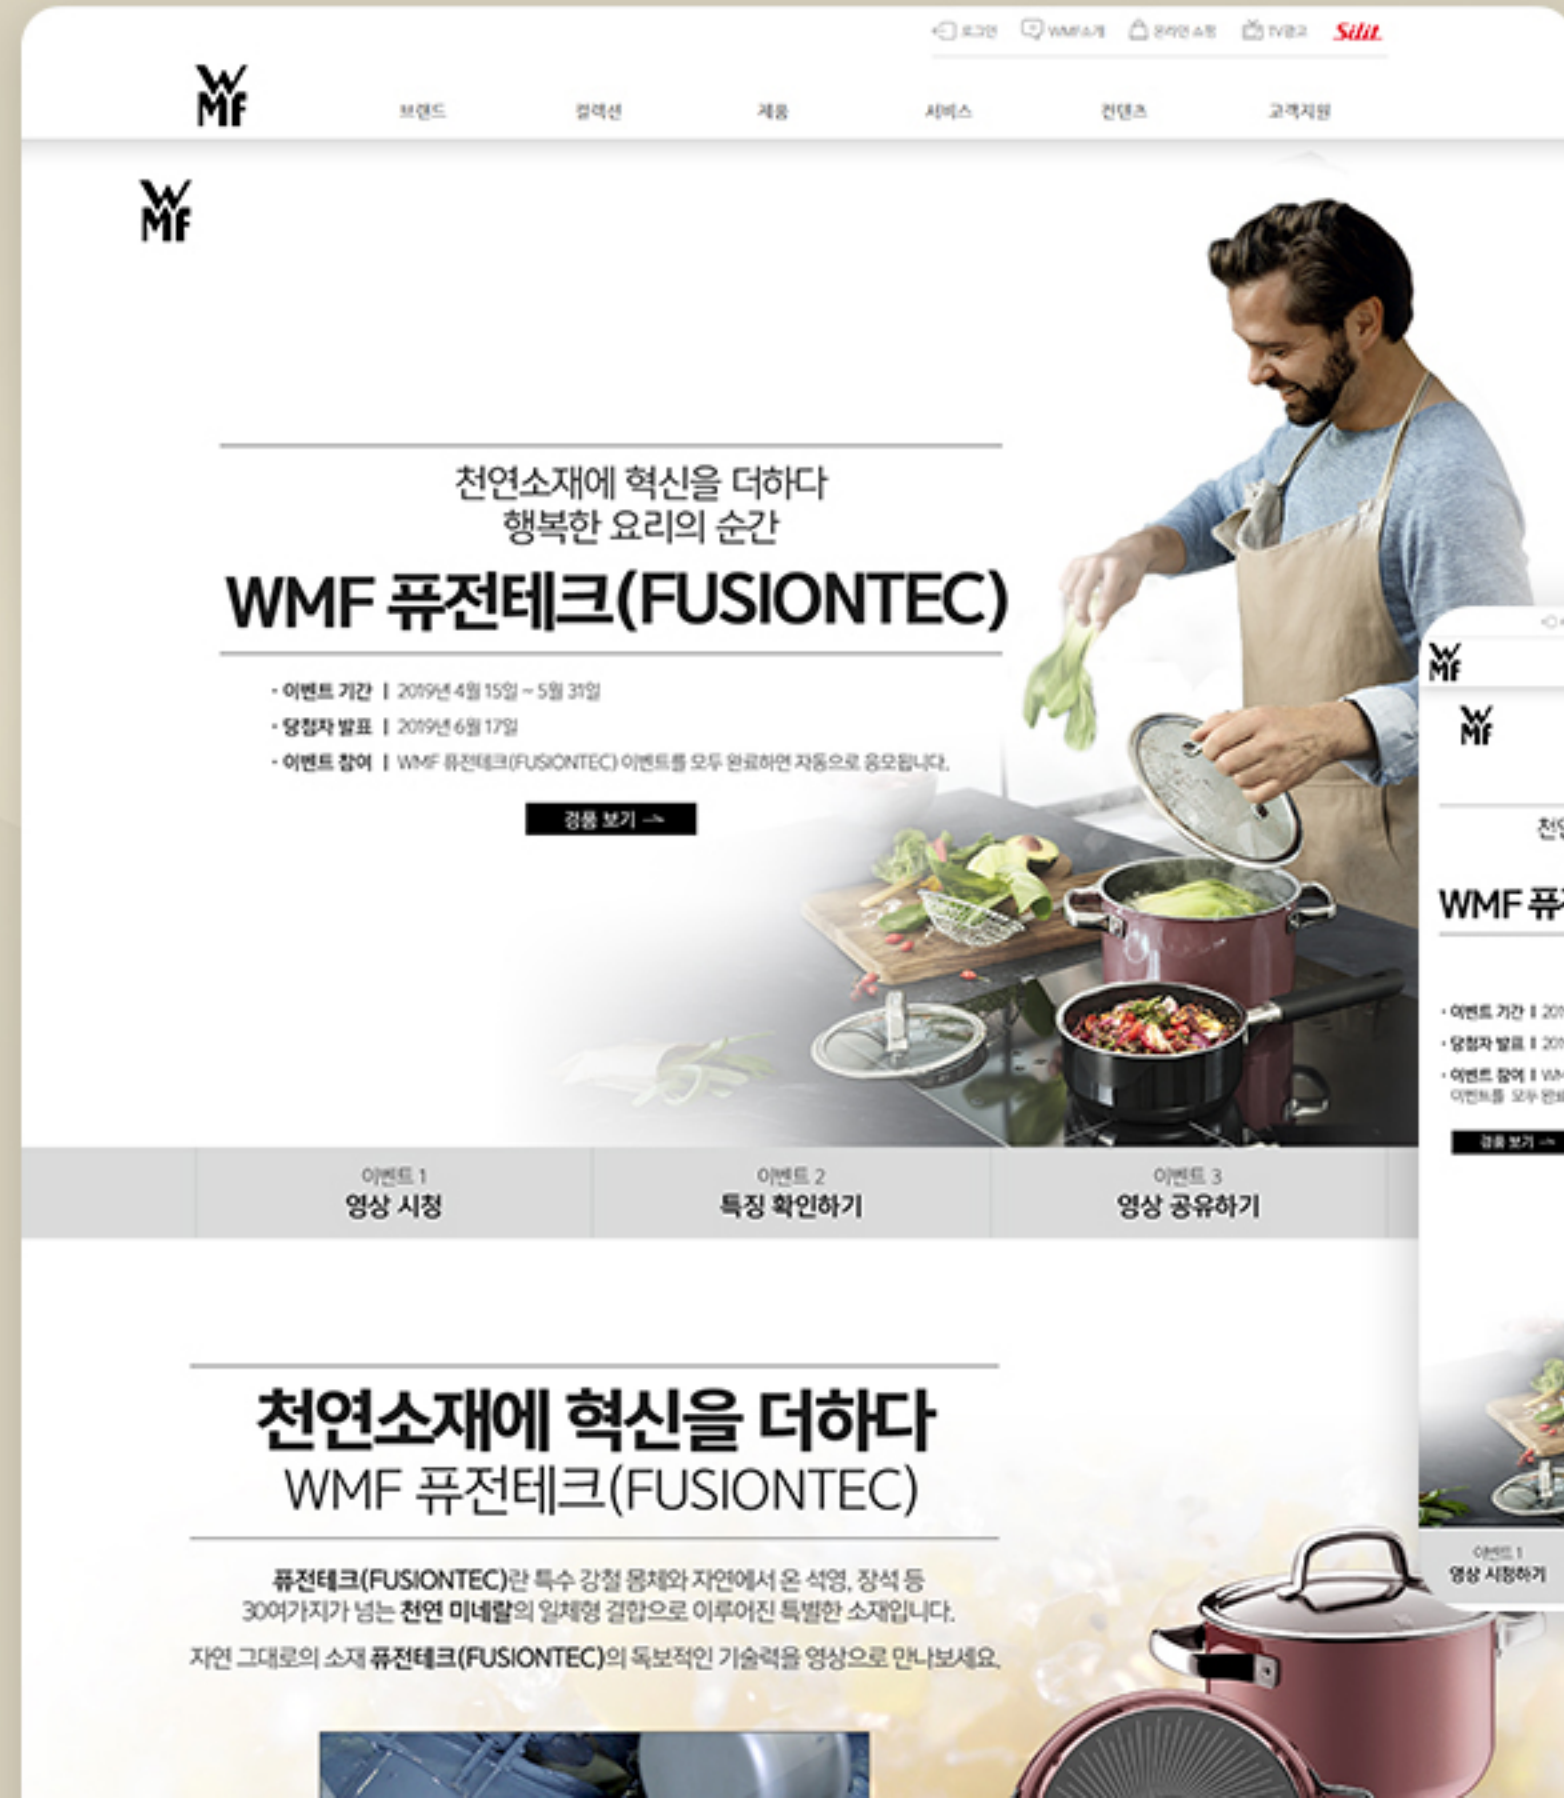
로그인 WMF소개 온라인쇼핑 TV광고 Silit

WMF

브랜드 컬렉션 제품 서비스 컨텐츠 고객지원

WMF

천연소재에 혁신을 더하다
행복한 요리의 순간

WMF 퓨전테크(FUSIONTEC)

· 이벤트 기간 | 2019년 4월 15일 ~ 5월 31일
· 당첨자 발표 | 2019년 6월 17일
· 이벤트 참여 | WMF 퓨전테크(FUSIONTEC) 이벤트를 모두 완료하면 자동으로 응모됩니다.

경품 보기 →

이벤트 1
영상 시청

이벤트 2
특징 확인하기

이벤트 3
영상 공유하기

천연소재에 혁신을 더하다
WMF 퓨전테크(FUSIONTEC)

퓨전테크(FUSIONTEC)란 특수 강철 몸체와 자연에서 온 석영, 장석 등 30여가지가 넘는 천연 미네랄의 일체형 결합으로 이루어진 특별한 소재입니다.

자연 그대로의 소재 퓨전테크(FUSIONTEC)의 독보적인 기술력을 영상으로 만나보세요.

WMF

WMF

천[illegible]

WMF 퓨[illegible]

· 이벤트 기간 | 20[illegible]
· 당첨자 발표 | 20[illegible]
· 이벤트 참여 | WM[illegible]
이벤트를 모두 완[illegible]

경품 보기 →

이벤트 1
영상 시청하기